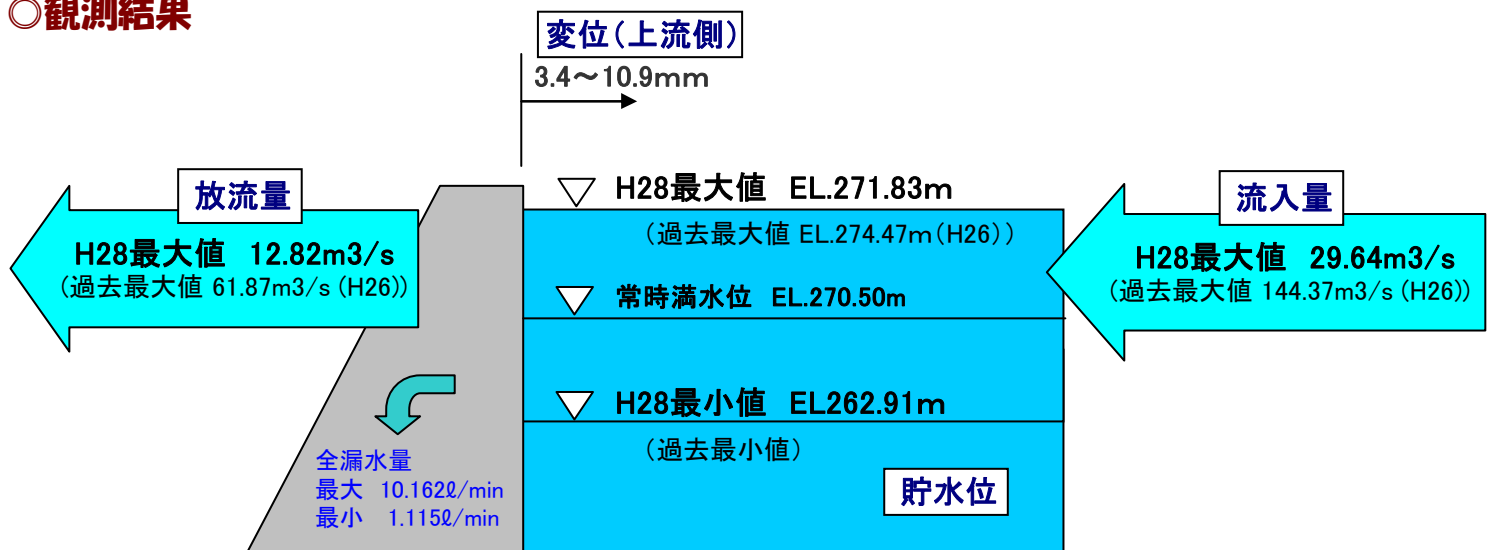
◯観測結果

変位(上流側)

3.4〜10.9mm

放流量

H28最大値 12.82m3/s

(過去最大値 61.87m3/s (H26))

▽ H28最大値 EL.271.83m

(過去最大値 EL.274.47m(H26))

▽ 常時満水位 EL.270.50m

▽ H28最小値 EL262.91m

(過去最小値)

流入量

H28最大値 29.64m3/s

(過去最大値 144.37m3/s (H26))

全漏水量

最大 10.162ℓ/min

最小 1.115ℓ/min

貯水位